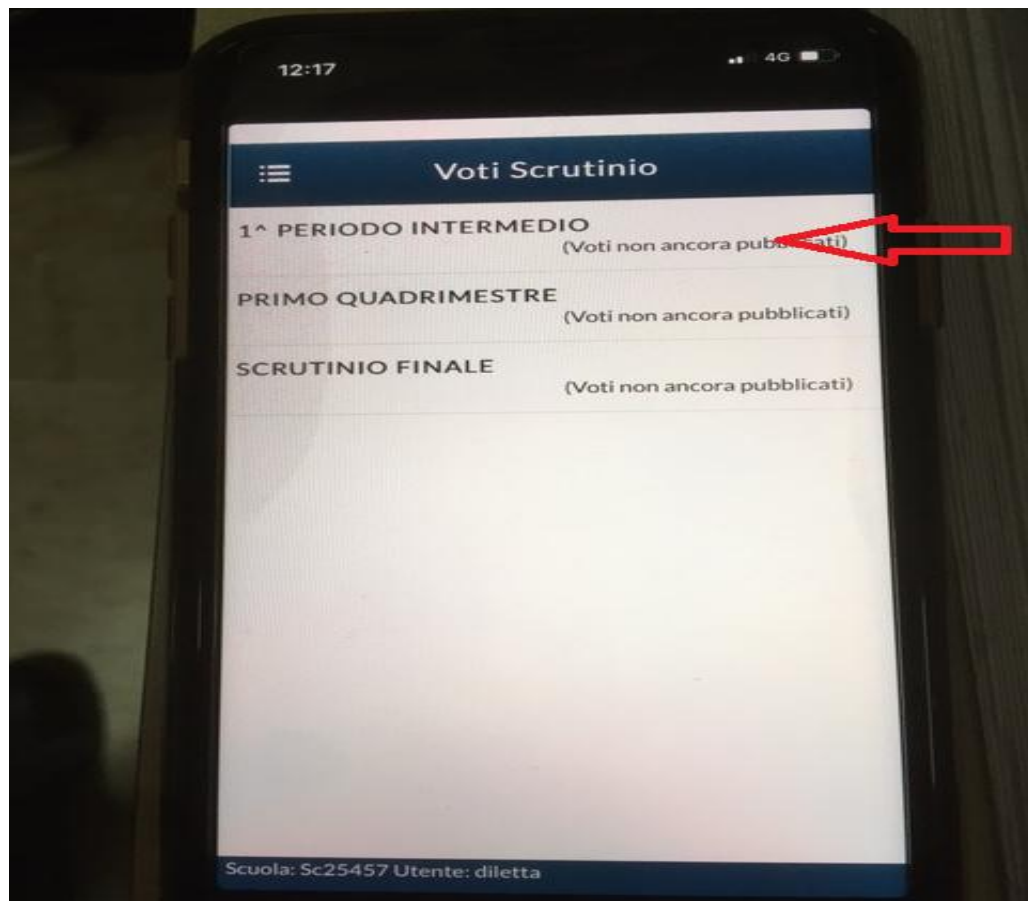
12:17

4G

Voti Scrutinio

1^ PERIODO INTERMEDIO
(Voti non ancora pubb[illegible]ati)

PRIMO QUADRIMESTRE
(Voti non ancora pubblicati)

SCRUTINIO FINALE
(Voti non ancora pubblicati)

Scuola: Sc25457 Utente: diletta